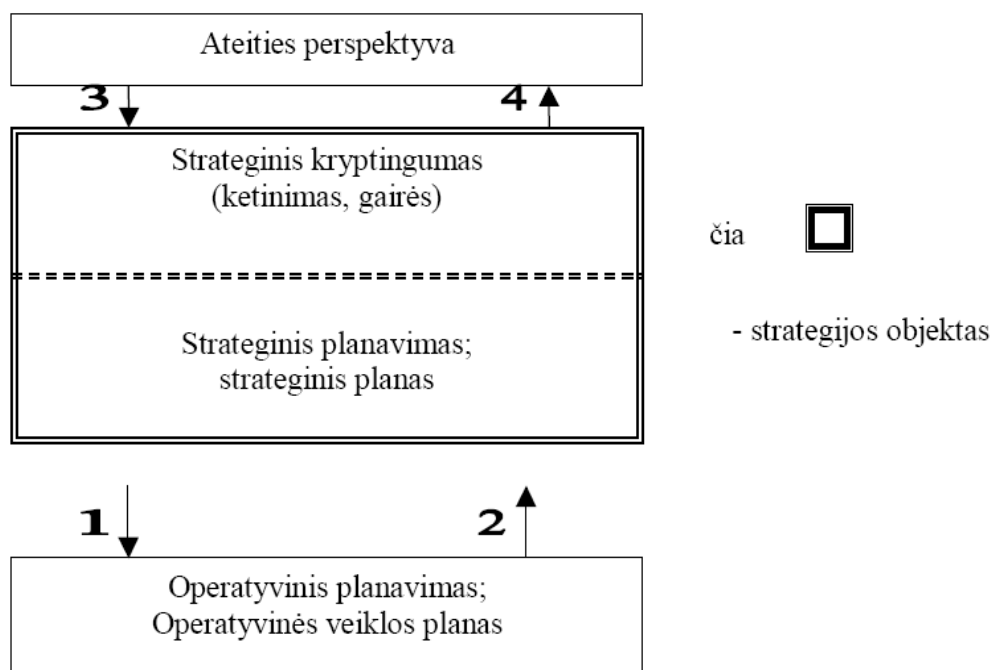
Ateities perspektyva

3

4

Strateginis kryptingumas (ketinimas, gairės)

Strateginis planavimas; strateginis planas

čia

- strategijos objektas

1

2

Operatyvinis planavimas; Operatyvinės veiklos planas